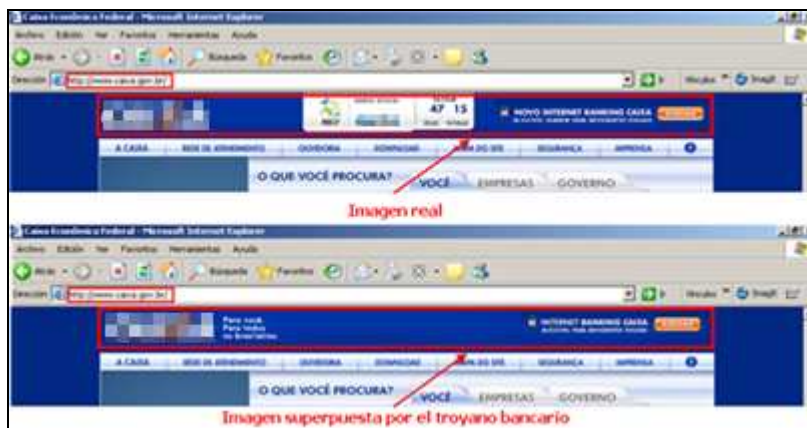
Caixa Econômica Federal - Microsoft Internet Explorer

Archivo Edición Ver Favoritos Herramientas Ayuda

Atrás Búsqueda Favoritos

Dirección http://www.caixa.gov.br/

Vínculos Snagit

47 15

NOVO INTERNET BANKING CAIXA

A CAIXA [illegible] OUVIDORIA DOWNLOAD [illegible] DO SITE SEGURANÇA IMPRENSA

O QUE VOCÊ PROCURA? VOCÊ EMPRESAS GOVERNO

Imagen real

Caixa Econômica Federal - Microsoft Internet Explorer

Archivo Edición Ver Favoritos Herramientas Ayuda

Atrás Búsqueda Favoritos

Dirección http://www.caixa.gov.br/

Vínculos Snagit

Para você
Para todos
os brasileiros

INTERNET BANKING CAIXA

A CAIXA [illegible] OUVIDORIA DOWNLOAD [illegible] DO SITE SEGURANÇA IMPRENSA

O QUE VOCÊ PROCURA? VOCÊ EMPRESAS GOVERNO

Imagen superpuesta por el troyano bancario